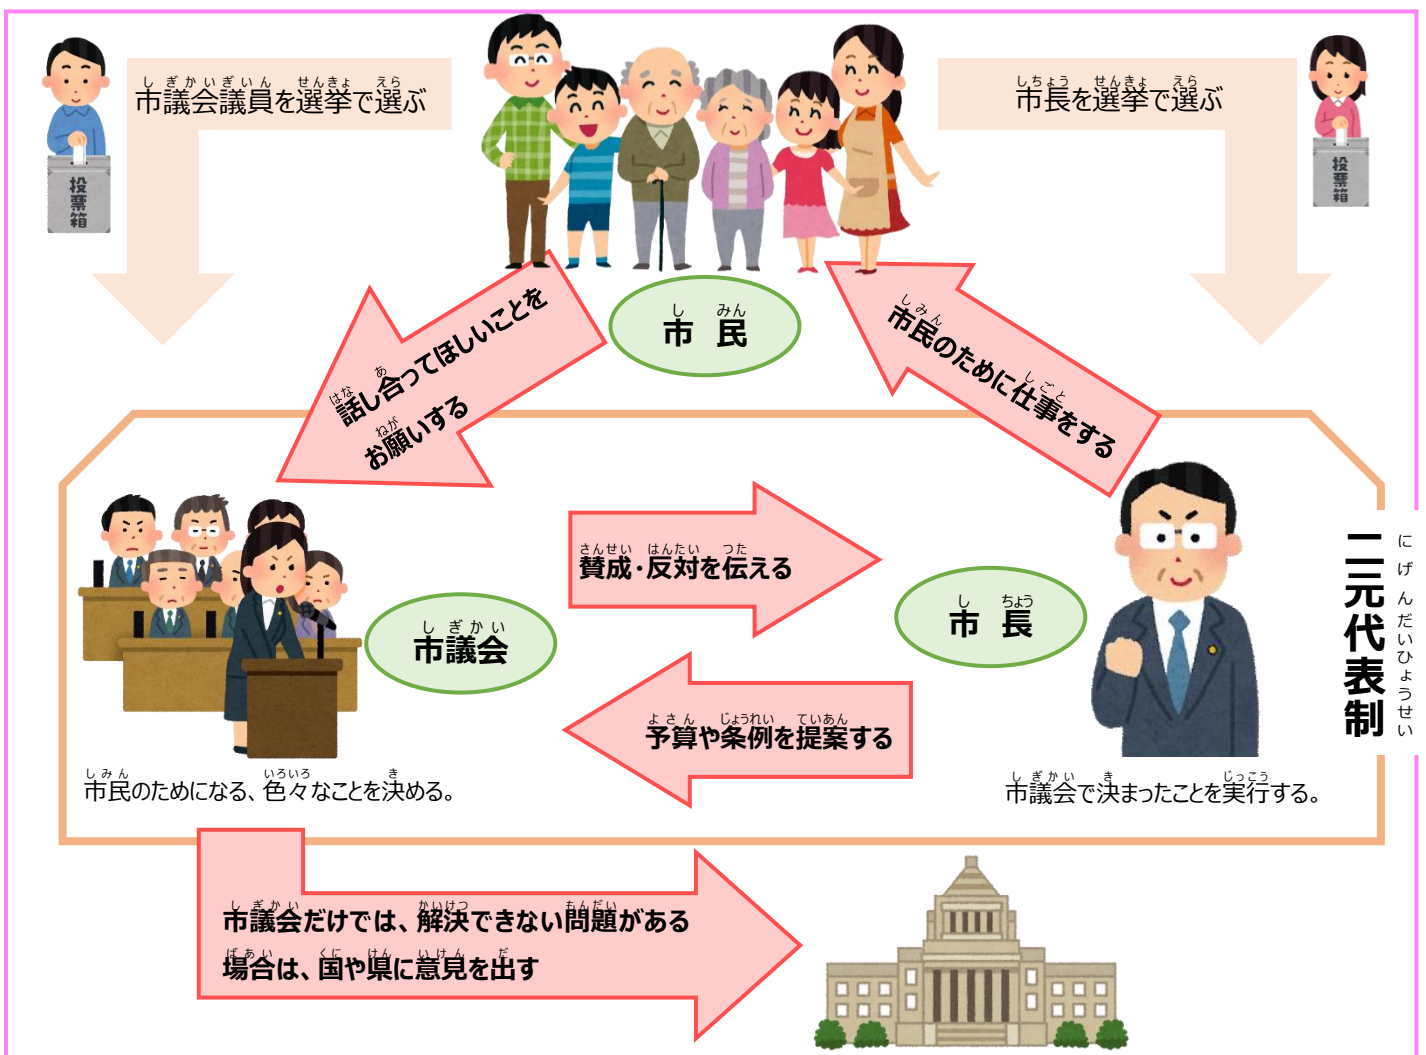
投票箱

市議会議員を選挙で選ぶ

市長を選挙で選ぶ

投票箱

市民

話し合ってほしいことをお願いする

市民のために仕事をする

賛成・反対を伝える

市議会

市長

予算や条例を提案する

市民のためになる、色々なことを決める。

市議会で決まったことを実行する。

二元代表制

市議会だけでは、解決できない問題がある場合は、国や県に意見を出す